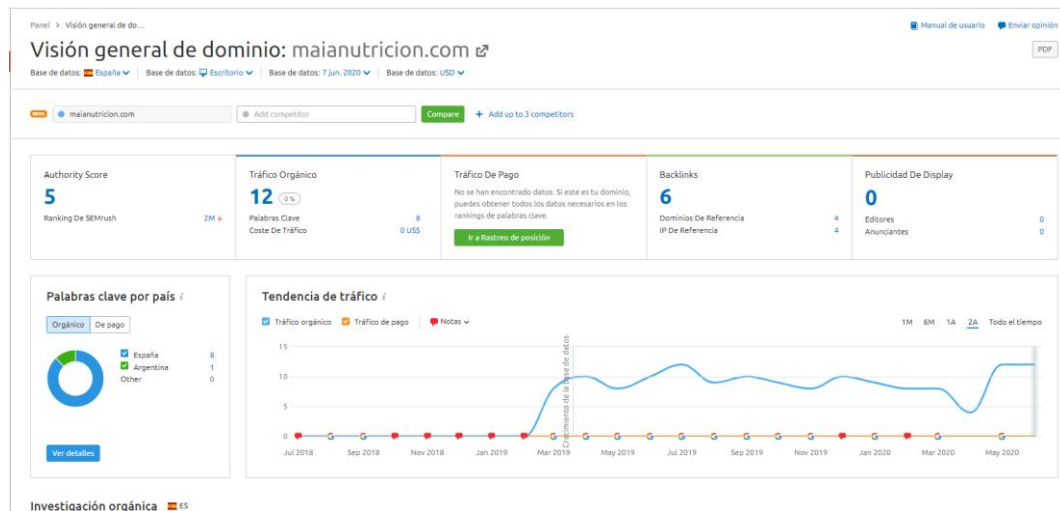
Panel > Visión general de do...

Manual de usuario   Enviar opinión

Visión general de dominio: maianutricion.com

PDF

Base de datos: España | Base de datos: Escritorio | Base de datos: 7 jun. 2020 | Base de datos: USD

maianutricion.com   Add competitor   Compare   + Add up to 3 competitors

Authority Score
5
Ranking De SEMrush 2M

Tráfico Orgánico
12 0%
Palabras Clave 8
Coste De Tráfico 0 US$

Tráfico De Pago
No se han encontrado datos. Si este es tu dominio, puedes obtener todos los datos necesarios en los rankings de palabras clave.
Ir a Rastreo de posición

Backlinks
6
Dominios De Referencia 4
IP De Referencia 4

Publicidad De Display
0
Editores 0
Anunciantes 0

Palabras clave por país
Orgánico De pago
España 8
Argentina 1
Other 0
Ver detalles

Tendencia de tráfico
Tráfico orgánico   Tráfico de pago   Notas
1M 6M 1A 2A Todo el tiempo
15
10
5
0
Crecimiento de la base de datos
Jul 2018 Sep 2018 Nov 2018 Ene 2019 Mar 2019 May 2019 Jul 2019 Sep 2019 Nov 2019 Jan 2020 Mar 2020 May 2020

Investigación orgánica ES